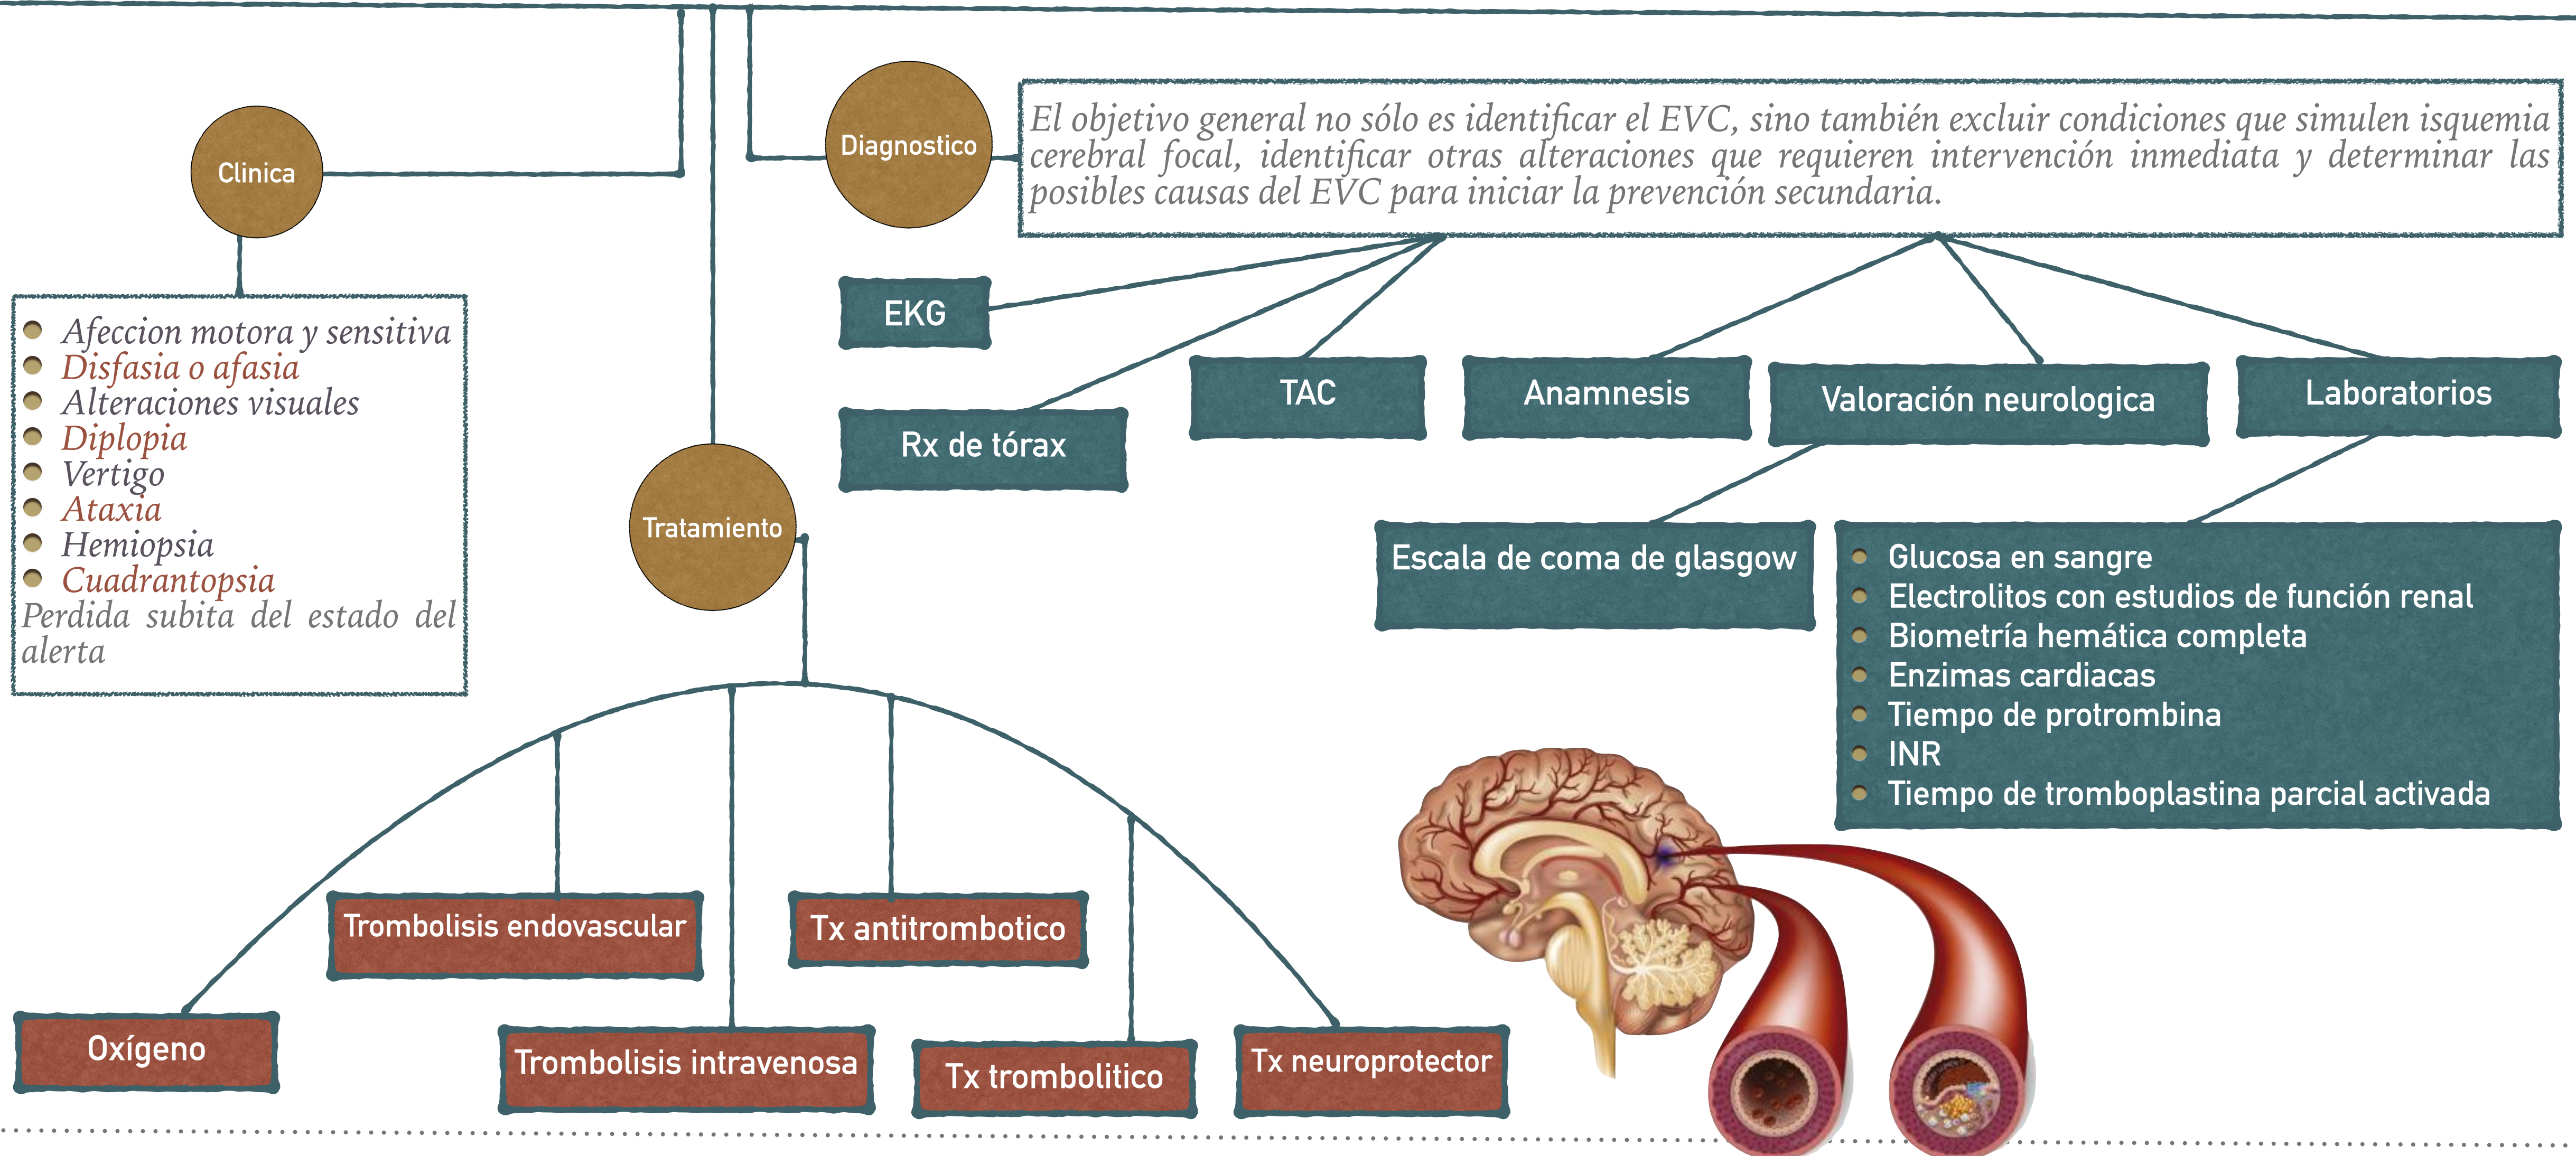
Clinica

Afeccion motora y sensitiva
Disfasia o afasia
Alteraciones visuales
Diplopia
Vertigo
Ataxia
Hemiopsia
Cuadrantopsia
Perdida subita del estado del alerta

Diagnostico

El objetivo general no sólo es identificar el EVC, sino también excluir condiciones que simulen isquemia cerebral focal, identificar otras alteraciones que requieren intervención inmediata y determinar las posibles causas del EVC para iniciar la prevención secundaria.

EKG

Rx de tórax

TAC

Anamnesis

Valoración neurologica

Laboratorios

Escala de coma de glasgow

Glucosa en sangre
Electrolitos con estudios de función renal
Biometría hemática completa
Enzimas cardiacas
Tiempo de protrombina
INR
Tiempo de tromboplastina parcial activada

Tratamiento

Trombolisis endovascular

Tx antitrombotico

Oxígeno

Trombolisis intravenosa

Tx trombolitico

Tx neuroprotector